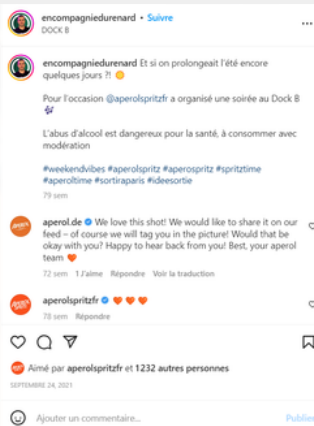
encompagniedurenard • Suivre
DOCK B

encompagniedurenard Et si on prolongeait l'été encore quelques jours ?! 😊

Pour l'occasion @aperolspritzfr a organisé une soirée au Dock B ✨

L'abus d'alcool est dangereux pour la santé, à consommer avec modération

#weekendvibes #aperolspritz #aperospritz #spritztime #aperoltime #sortiraparis #ideesortie

79 sem

aperol.de We love this shot! We would like to share it on our feed – of course we will tag you in the picture! Would that be okay with you? Happy to hear back from you! Best, your aperol team 🧡

72 sem 1 J'aime Répondre Voir la traduction

aperolspritzfr 🧡🧡🧡

78 sem Répondre

Aimé par aperolspritzfr et 1232 autres personnes

SEPTEMBRE 24, 2021

Ajouter un commentaire... Publier